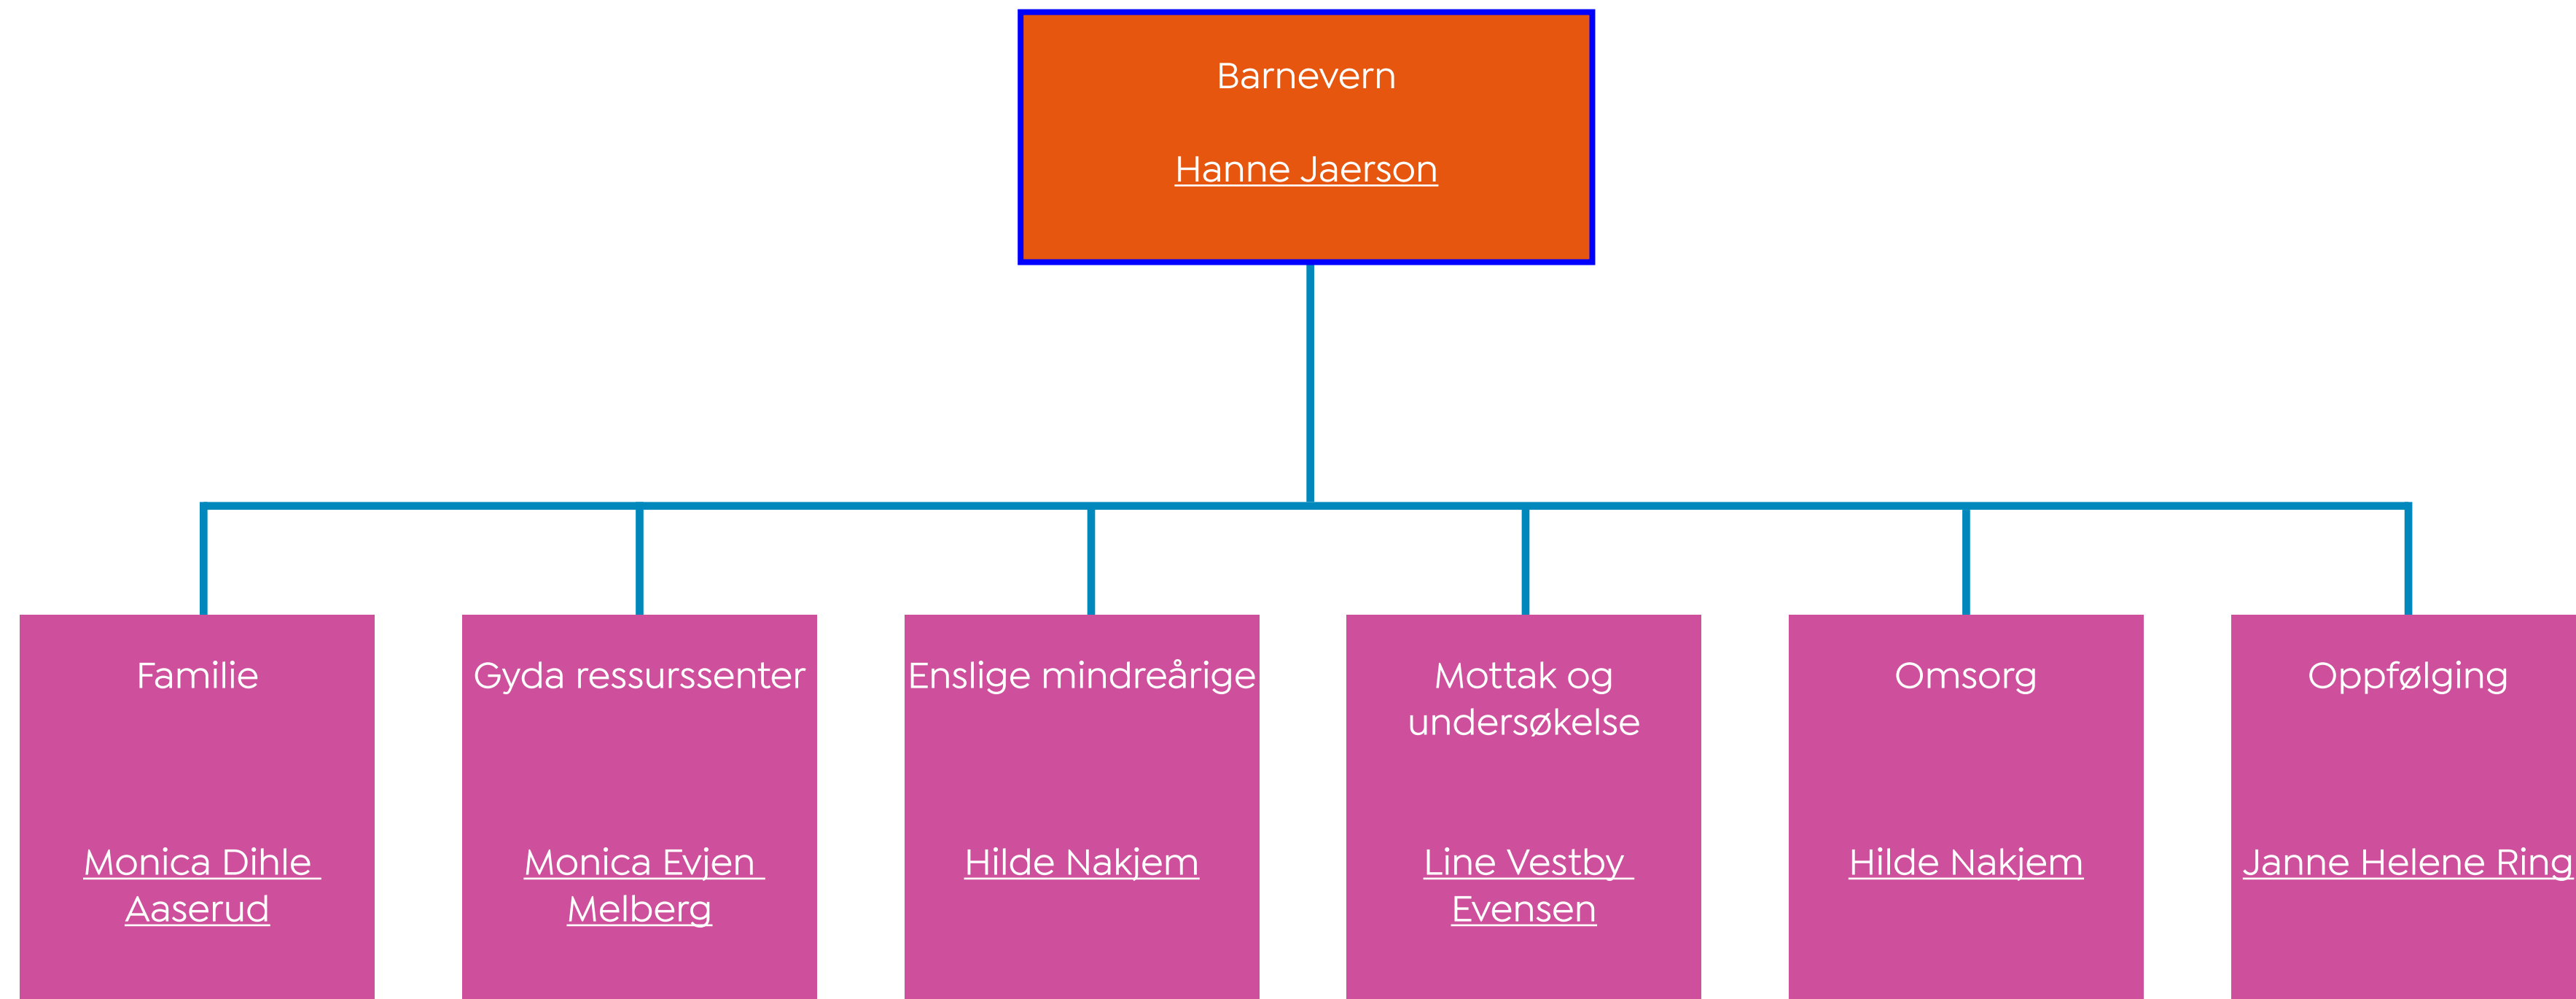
Barnevern

Hanne Jaerson

Familie

Monica Dihle Aaserud

Gyda ressurssenter

Monica Evjen Melberg

Enslige mindreårige

Hilde Nakjem

Mottak og undersøkelse

Line Vestby Evensen

Omsorg

Hilde Nakjem

Oppfølging

Janne Helene Ring